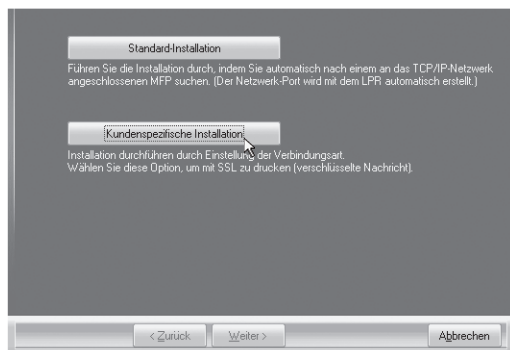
Standard-Installation

Führen Sie die Installation durch, indem Sie automatisch nach einem an das TCP/IP-Netzwerk angeschlossenen MFP suchen. (Der Netzwerk-Port wird mit dem LPR automatisch erstellt.)

Kundenspezifische Installation

Installation durchführen durch Einstellung der Verbindungsart.
Wählen Sie diese Option, um mit SSL zu drucken (verschlüsselte Nachricht).

< Zurück

Weiter >

Abbrechen